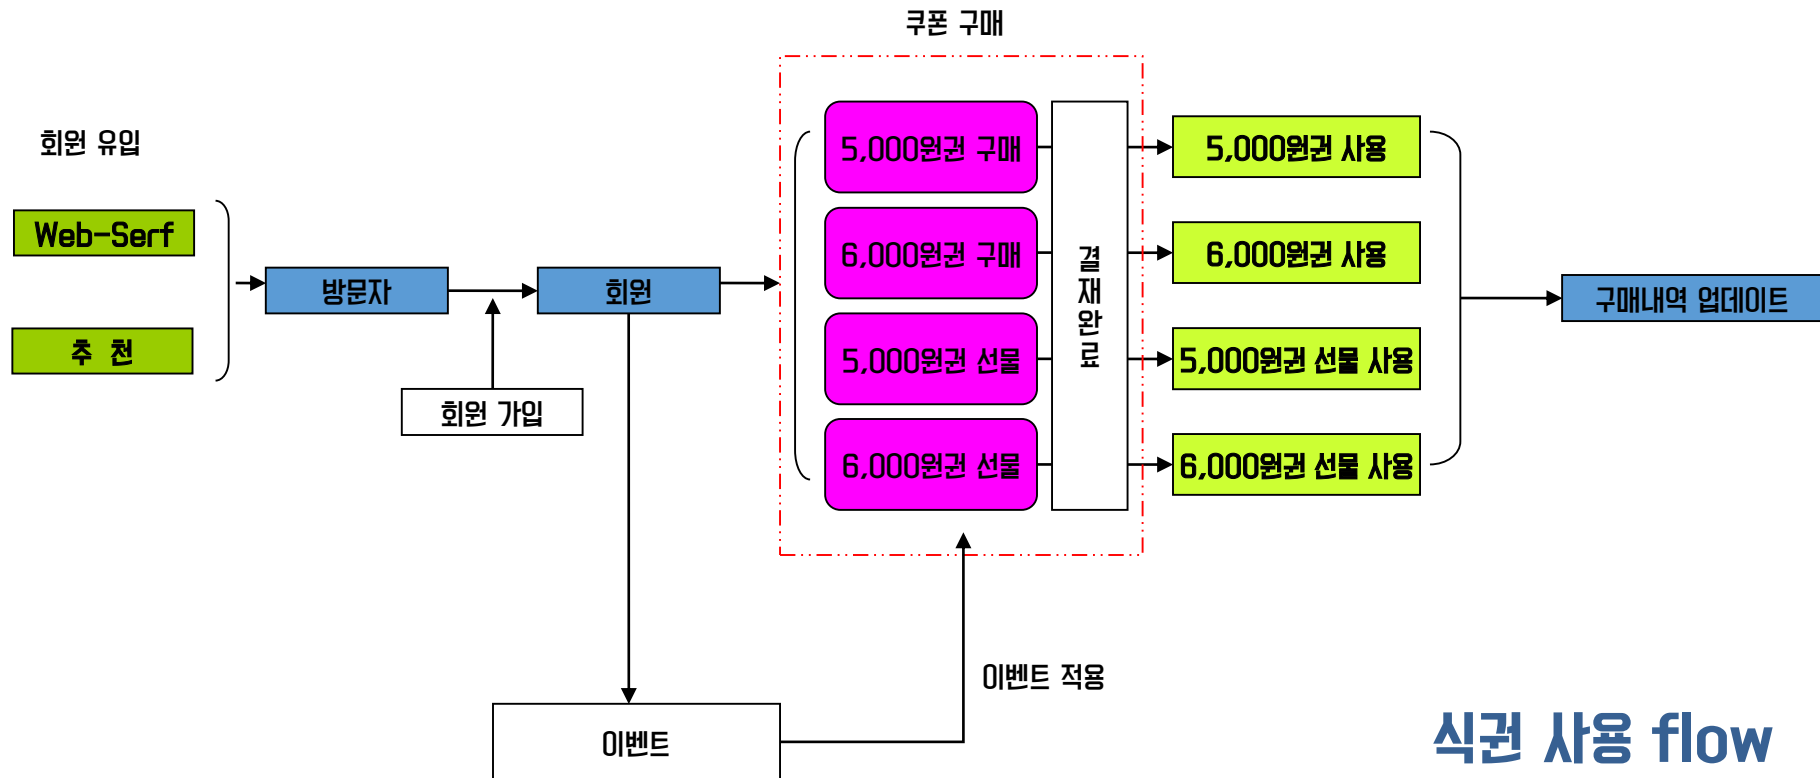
쿠폰 구매

회원 유입

Web-Serf

추 천

방문자

회원

회원 가입

5,000원권 구매

6,000원권 구매

5,000원권 선물

6,000원권 선물

결재완료

5,000원권 사용

6,000원권 사용

5,000원권 선물 사용

6,000원권 선물 사용

구매내역 업데이트

이벤트 적용

이벤트

식권 사용 flow